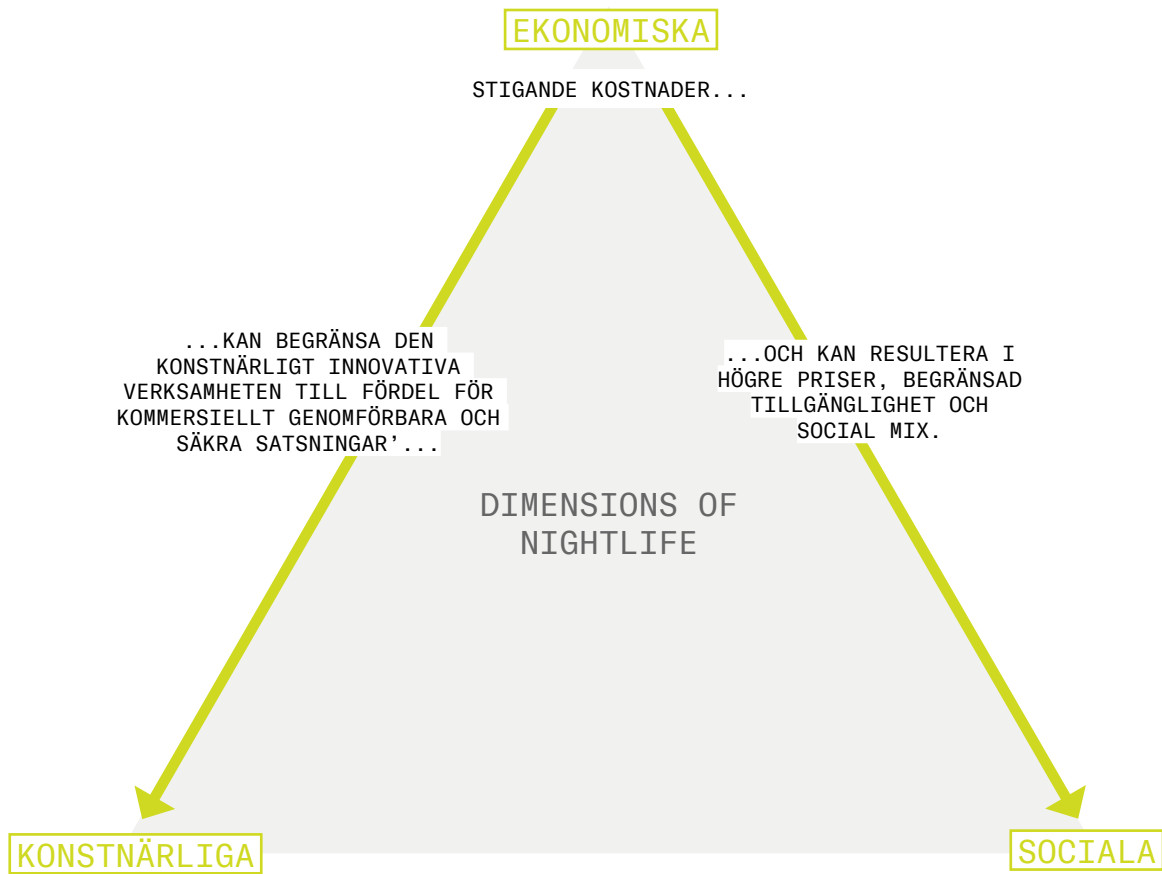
EKONOMISKA

STIGANDE KOSTNADER...

...KAN BEGRÄNSA DEN KONSTNÄRLIGT INNOVATIVA VERKSAMHETEN TILL FÖRDEL FÖR KOMMERSIELLT GENOMFÖRBARA OCH SÄKRA SATSNINGAR'...

...OCH KAN RESULTERA I HÖGRE PRISER, BEGRÄNSAD TILLGÄNGLIGHET OCH SOCIAL MIX.

DIMENSIONS OF NIGHTLIFE

KONSTNÄRLIGA

SOCIALA